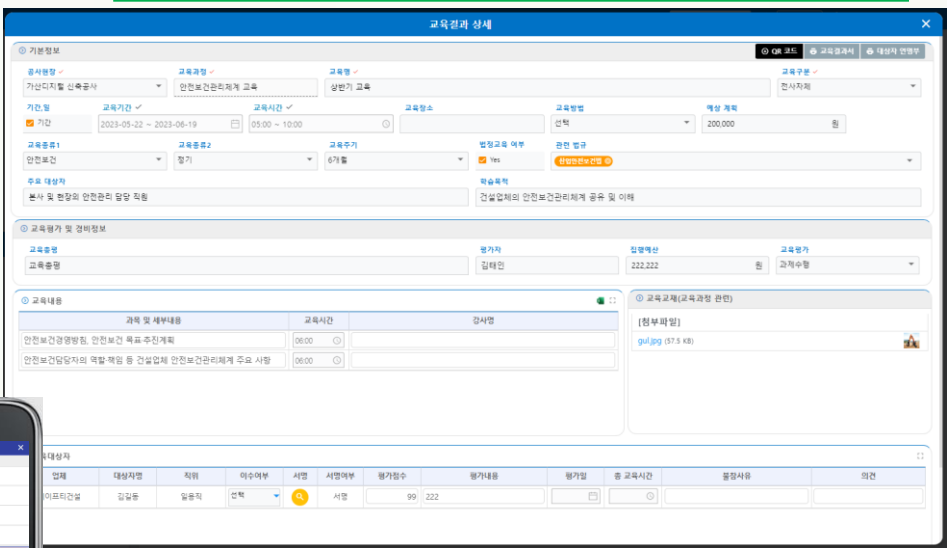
교육결과 상세
×

기본정보
QR 코드
교육결과서
대상자 안맹부

공사현장
가산디지털 신축공사
교육과정
안전보건관리체계 교육
교육명
상반기 교육
교육구분
전사자체

기간,일
기간
교육기간
2023-05-22 ~ 2023-06-19
교육시간
05:00 ~ 10:00
교육장소
교육방법
선택
예상 계획
200,000
원

교육종류1
안전보건
교육종류2
정기
교육주기
6개월
법정교육 여부
Yes
관련 법규
산업안전보건법

주요 대상자
본사 및 현장의 안전관리 담당 직원
학습목적
건설업체의 안전보건관리체계 공유 및 이해

교육평가 및 경비정보
교육총평
교육총평
평가자
김태인
집행예산
222,222
원
교육평가
과제수행

교육내용

| 과목 및 세부내용 | 교육시간 | 강사명 |
|---|---|---|
| 안전보건경영방침, 안전보건 목표·추진계획 | 06:00 | |
| 안전보건담당자의 역할·책임 등 건설업체 안전보건관리체계 주요 사항 | 06:00 | |

교육교재(교육과정 관련)
[첨부파일]
gul.jpg (57.5 KB)

대상자

| 업체 | 대상자명 | 직위 | 이수여부 | 서명 | 서명여부 | 평가점수 | 평가내용 | 평가일 | 총 교육시간 | 불참사유 | 의견 |
|---|---|---|---|---|---|---|---|---|---|---|---|
| 이프티건설 | 김길동 | 일용직 | 선택 | | 서명 | 99 | 222 | | | | |